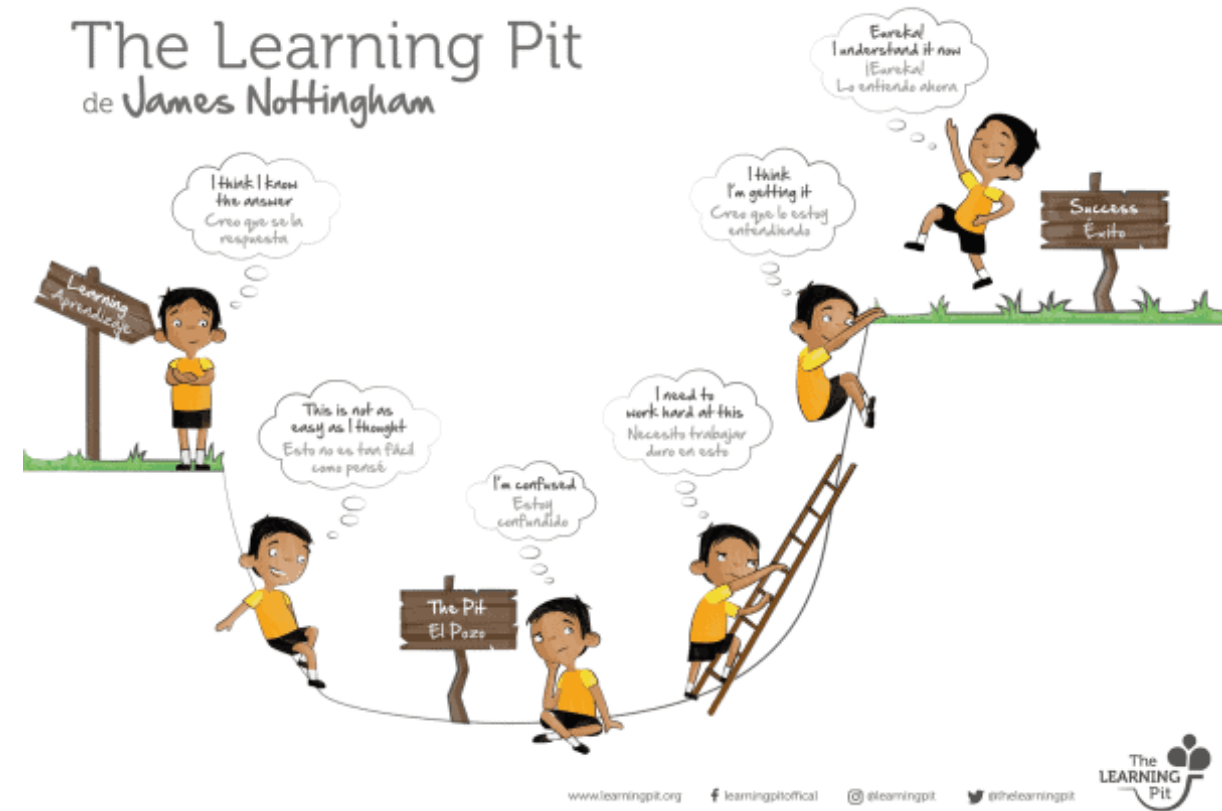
The Learning Pit
de James Nottingham

Eureka! I understand it now
¡Eureka! Lo entiendo ahora

I think I know the answer
Creo que se la respuesta

I think I'm getting it
Creo que lo estoy entendiendo

Success
Éxito

Learning
Aprendizaje

This is not as easy as I thought
Esto no es tan fácil como pensé

I need to work hard at this
Necesito trabajar duro en esto

I'm confused
Estoy confundido

The Pit
El Pozo

www.learningpit.org
learningpitoffical
@learningpit
@thelearningpit

The LEARNING Pit